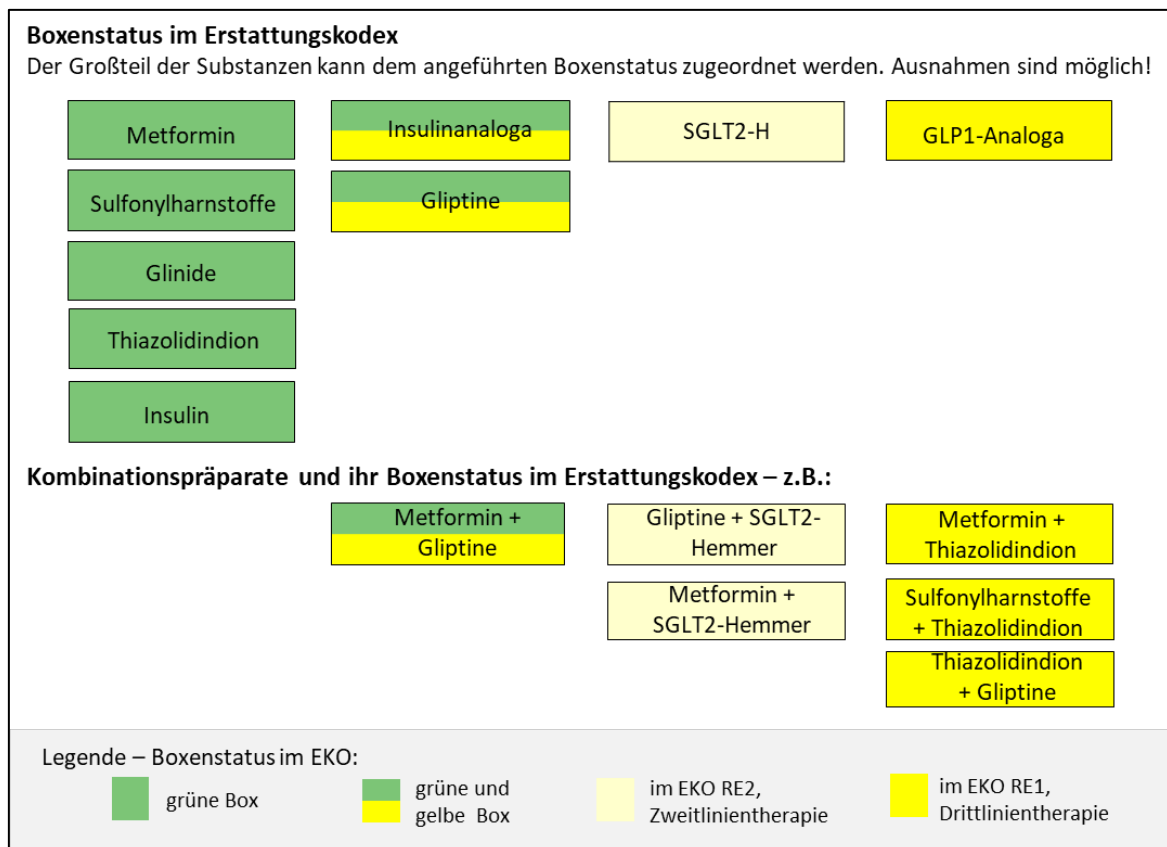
**Boxenstatus im Erstattungskodex**
Der Großteil der Substanzen kann dem angeführten Boxenstatus zugeordnet werden. Ausnahmen sind möglich!

Metformin

Sulfonylharnstoffe

Glinide

Thiazolidindion

Insulin

Insulinanaloga

Gliptine

SGLT2-H

GLP1-Analoga

**Kombinationspräparate und ihr Boxenstatus im Erstattungskodex – z.B.:**

Metformin + Gliptine

Gliptine + SGLT2-Hemmer

Metformin + SGLT2-Hemmer

Metformin + Thiazolidindion

Sulfonylharnstoffe + Thiazolidindion

Thiazolidindion + Gliptine

Legende – Boxenstatus im EKO:

grüne Box

grüne und gelbe Box

im EKO RE2, Zweitlinientherapie

im EKO RE1, Drittlinientherapie